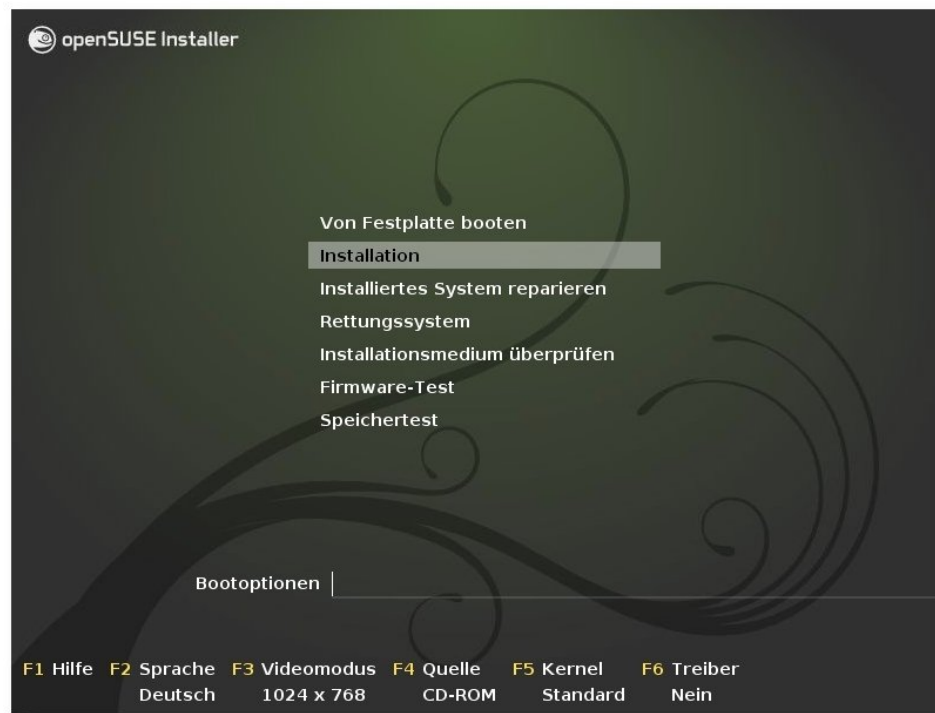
openSUSE Installer

Von Festplatte booten
Installation
Installiertes System reparieren
Rettungssystem
Installationsmedium überprüfen
Firmware-Test
Speichertest

Bootoptionen

F1 Hilfe F2 Sprache Deutsch F3 Videomodus 1024 x 768 F4 Quelle CD-ROM F5 Kernel Standard F6 Treiber Nein